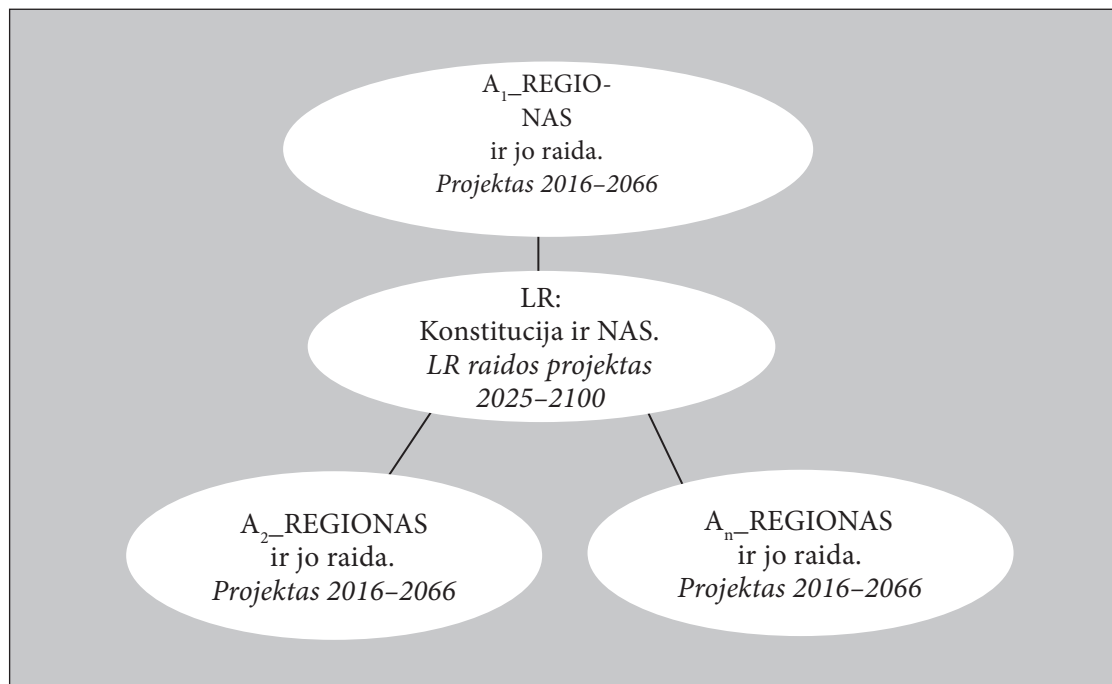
$A_1$_REGIONAS
ir jo raida.
*Projektas 2016–2066*

LR:
Konstitucija ir NAS.
*LR raidos projektas 2025–2100*

$A_2$_REGIONAS
ir jo raida.
*Projektas 2016–2066*

$A_n$_REGIONAS
ir jo raida.
*Projektas 2016–2066*